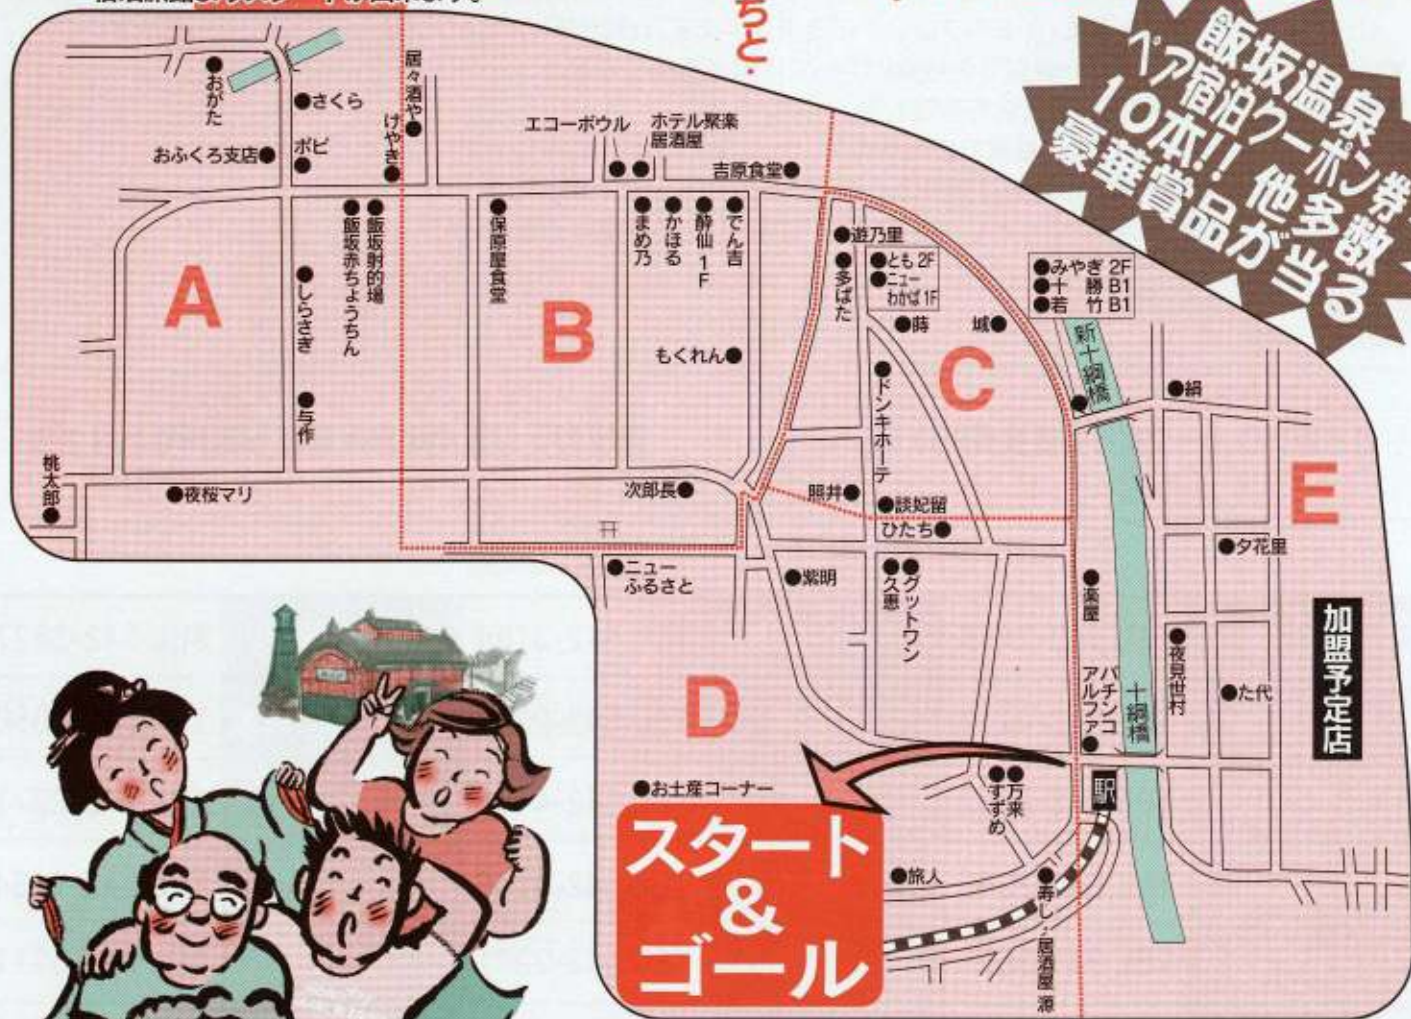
ちと・

飯坂温泉
ペア宿泊クーポン券
10本!! 他多数
豪華賞品が当る

おがた
さくら
居々酒や
けやき
ポピ
おふくろ支店
エコーボウル
ホテル聚楽
居酒屋
吉原食堂
飯坂射的場
飯坂赤ちょうちん
しらさぎ
与作
保原屋食堂
まめ乃
かほる
静仙 1F
でん吉
もくれん
遊乃里
多ばた
とも 2F
ニューわかば 1F
みやぎ 2F
十勝 B1
若竹 B1
蒔
城
新十綱橋
絹
ドンキホーテ
A
B
C
E
桃太郎
夜桜マリ
次郎長
照井
談妃留
ひたち
夕花里
ニューふるさと
紫明
久恵
グットワン
楽屋
夜見世村
た代
加盟予定店
パチンコアルファ
十綱橋
D
お土産コーナー
万来
すずめ
駅
スタート&ゴール
旅人
寿し・居酒屋 源